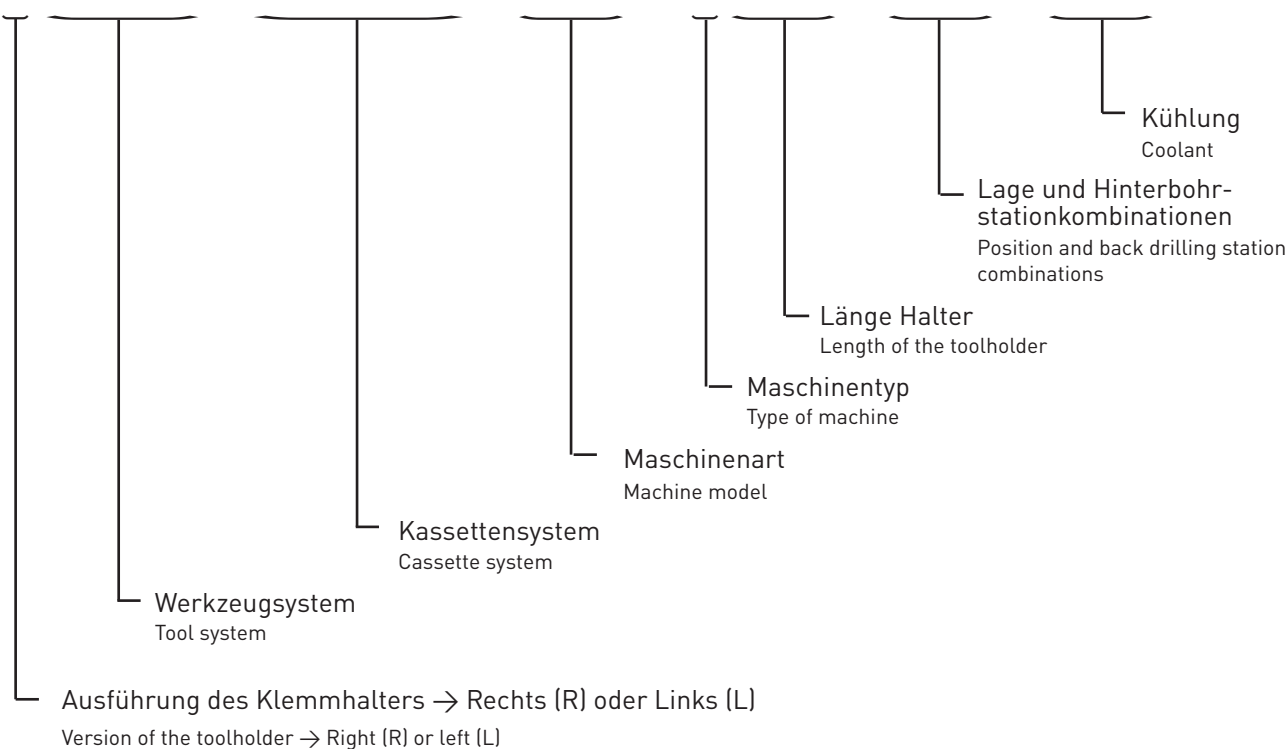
Kühlung
Coolant

Lage und Hinterbohrstationkombinationen
Position and back drilling station combinations

Länge Halter
Length of the toolholder

Maschinentyp
Type of machine

Maschinenart
Machine model

Kassettensystem
Cassette system

Werkzeugsystem
Tool system

Ausführung des Klemmhalters → Rechts (R) oder Links (L)
Version of the toolholder → Right (R) or left (L)